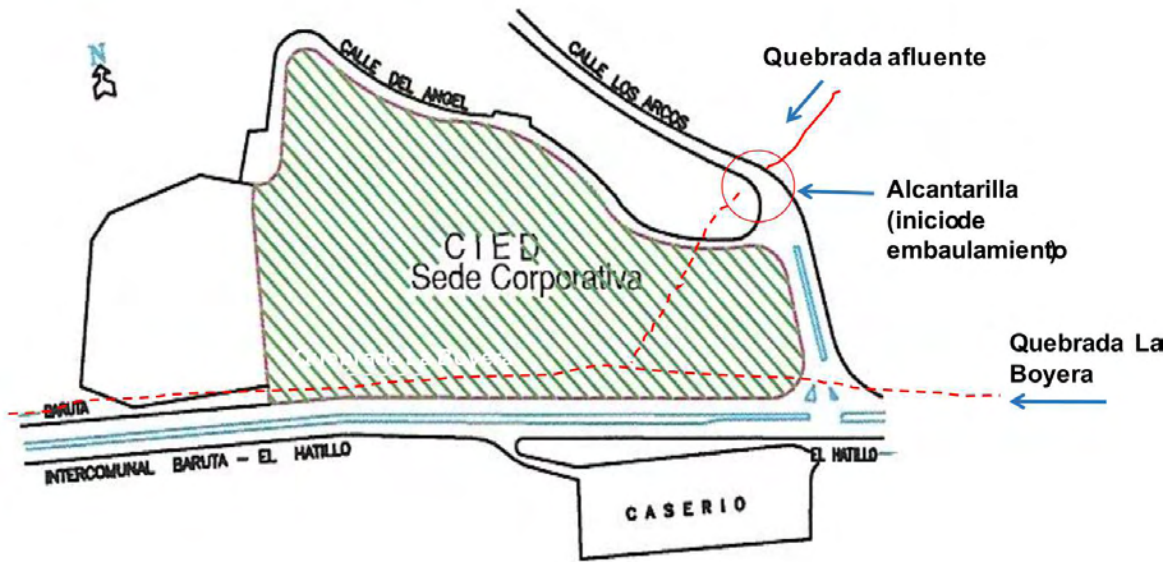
N

CALLE DEL ANGEL

CALLE LOS ARCOS

Quebrada afluente

Alcantarilla (iniciode embaulamiento)

CIED
Sede Corporativa

Quebrada La Boyera

Quebrada La Boyera

BARUTA

INTERCOMUNAL BARUTA – EL HATILLO

EL HATILLO

CASERIO